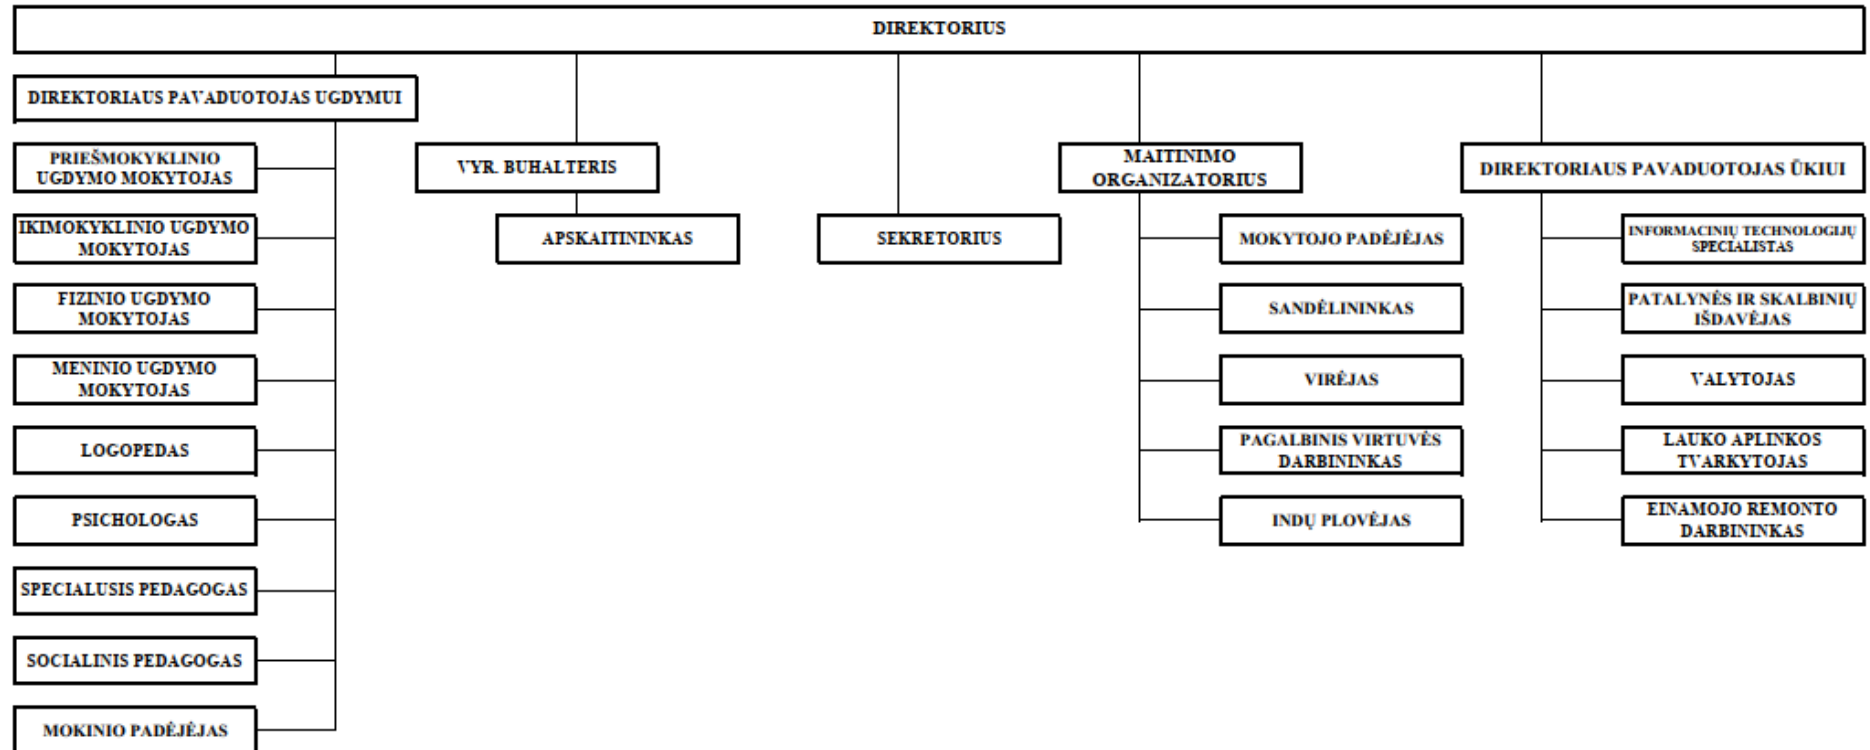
DIREKTORIUS

DIREKTORIAUS PAVADUOTOJAS UGDYMUI

PRIEŠMOKYKLINIO UGDYMO MOKYTOJAS

IKIMOKYKLINIO UGDYMO MOKYTOJAS

FIZINIO UGDYMO MOKYTOJAS

MENINIO UGDYMO MOKYTOJAS

LOGOPEDAS

PSICHOLOGAS

SPECIALUSIS PEDAGOGAS

SOCIALINIS PEDAGOGAS

MOKINIO PADĖJĖJAS

VYR. BUHALTERIS

APSKAITININKAS

SEKRETORIUS

MAITINIMO ORGANIZATORIUS

MOKYTOJO PADĖJĖJAS

SANDĖLININKAS

VIRĖJAS

PAGALBINIS VIRTUVĖS DARBININKAS

INDŲ PLOVĖJAS

DIREKTORIAUS PAVADUOTOJAS ŪKIUI

INFORMACINIŲ TECHNOLOGIJŲ SPECIALISTAS

PATALYNĖS IR SKALBINIŲ IŠDAVĖJAS

VALYTOJAS

LAUKO APLINKOS TVARKYTOJAS

EINAMOJO REMONTO DARBININKAS